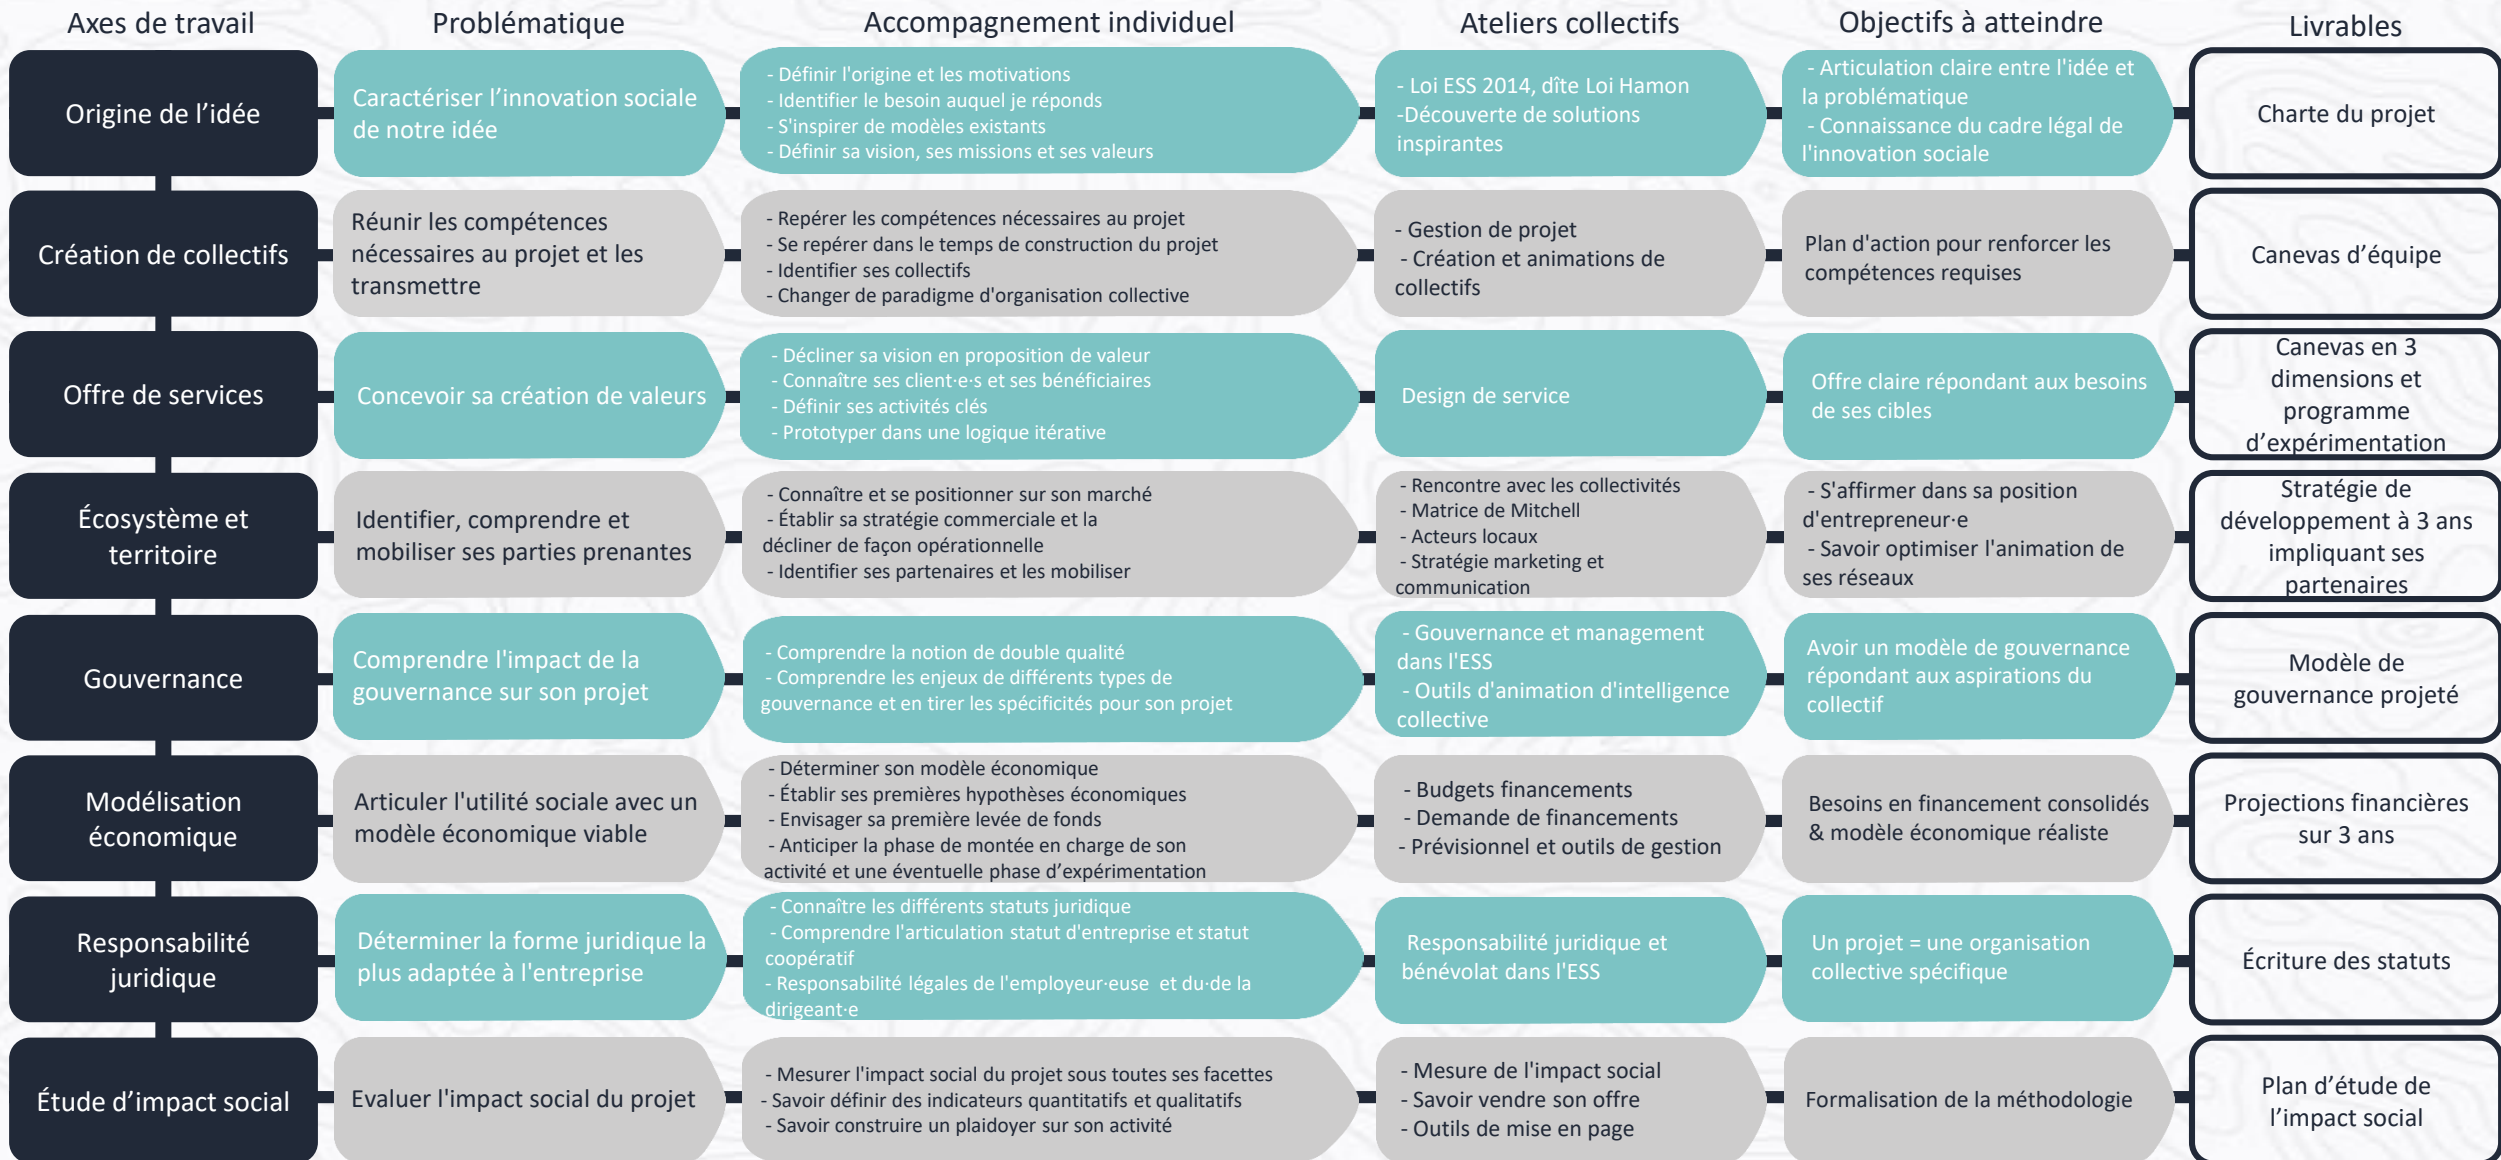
| Axes de travail | Problématique | Accompagnement individuel | Ateliers collectifs | Objectifs à atteindre | Livrables |
|---|---|---|---|---|---|
| Origine de l'idée | Caractériser l'innovation sociale de notre idée | - Définir l'origine et les motivations - Identifier le besoin auquel je réponds - S'inspirer de modèles existants - Définir sa vision, ses missions et ses valeurs | - Loi ESS 2014, dîte Loi Hamon -Découverte de solutions inspirantes | - Articulation claire entre l'idée et la problématique - Connaissance du cadre légal de l'innovation sociale | Charte du projet |
| Création de collectifs | Réunir les compétences nécessaires au projet et les transmettre | - Repérer les compétences nécessaires au projet - Se repérer dans le temps de construction du projet - Identifier ses collectifs - Changer de paradigme d'organisation collective | - Gestion de projet - Création et animations de collectifs | Plan d'action pour renforcer les compétences requises | Canevas d'équipe |
| Offre de services | Concevoir sa création de valeurs | - Décliner sa vision en proposition de valeur - Connaître ses client·e·s et ses bénéficiaires - Définir ses activités clés - Prototyper dans une logique itérative | Design de service | Offre claire répondant aux besoins de ses cibles | Canevas en 3 dimensions et programme d'expérimentation |
| Écosystème et territoire | Identifier, comprendre et mobiliser ses parties prenantes | - Connaître et se positionner sur son marché - Établir sa stratégie commerciale et la décliner de façon opérationnelle - Identifier ses partenaires et les mobiliser | - Rencontre avec les collectivités - Matrice de Mitchell - Acteurs locaux - Stratégie marketing et communication | - S'affirmer dans sa position d'entrepreneur·e - Savoir optimiser l'animation de ses réseaux | Stratégie de développement à 3 ans impliquant ses partenaires |
| Gouvernance | Comprendre l'impact de la gouvernance sur son projet | - Comprendre la notion de double qualité - Comprendre les enjeux de différents types de gouvernance et en tirer les spécificités pour son projet | - Gouvernance et management dans l'ESS - Outils d'animation d'intelligence collective | Avoir un modèle de gouvernance répondant aux aspirations du collectif | Modèle de gouvernance projeté |
| Modélisation économique | Articuler l'utilité sociale avec un modèle économique viable | - Déterminer son modèle économique - Établir ses premières hypothèses économiques - Envisager sa première levée de fonds - Anticiper la phase de montée en charge de son activité et une éventuelle phase d'expérimentation | - Budgets financements - Demande de financements - Prévisionnel et outils de gestion | Besoins en financement consolidés & modèle économique réaliste | Projections financières sur 3 ans |
| Responsabilité juridique | Déterminer la forme juridique la plus adaptée à l'entreprise | - Connaître les différents statuts juridique - Comprendre l'articulation statut d'entreprise et statut coopératif - Responsabilité légales de l'employeur·euse et du·de la dirigeant·e | Responsabilité juridique et bénévolat dans l'ESS | Un projet = une organisation collective spécifique | Écriture des statuts |
| Étude d'impact social | Evaluer l'impact social du projet | - Mesurer l'impact social du projet sous toutes ses facettes - Savoir définir des indicateurs quantitatifs et qualitatifs - Savoir construire un plaidoyer sur son activité | - Mesure de l'impact social - Savoir vendre son offre - Outils de mise en page | Formalisation de la méthodologie | Plan d'étude de l'impact social |